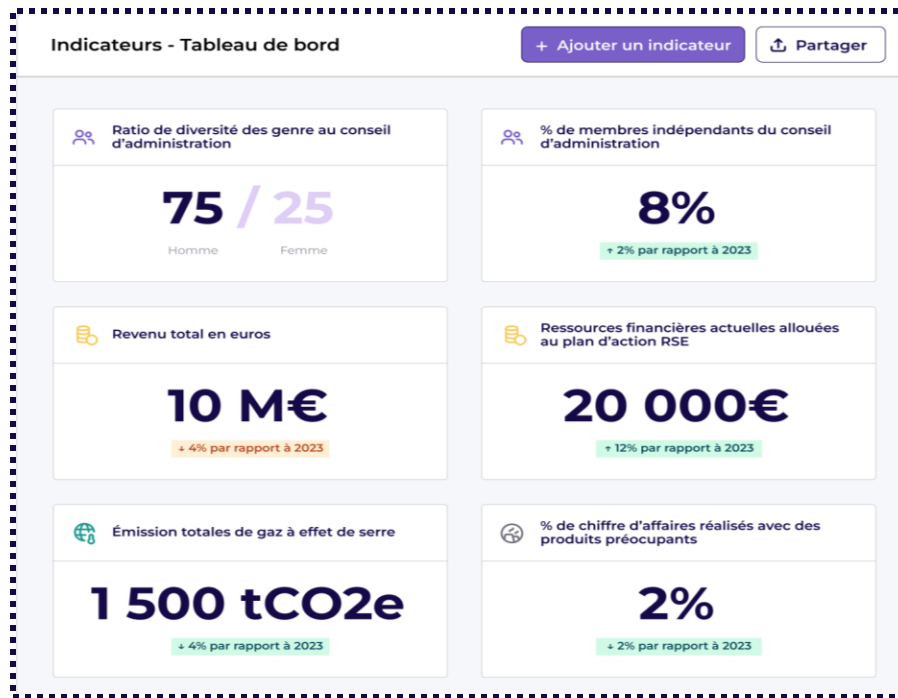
Indicateurs - Tableau de bord

+ Ajouter un indicateur

Partager

Ratio de diversité des genre au conseil d'administration

75 / 25

Homme Femme

% de membres indépendants du conseil d'administration

8%

↑ 2% par rapport à 2023

Revenu total en euros

10 M€

↓ 4% par rapport à 2023

Ressources financières actuelles allouées au plan d'action RSE

20 000€

↑ 12% par rapport à 2023

Émission totales de gaz à effet de serre

1 500 tCO2e

↓ 4% par rapport à 2023

% de chiffre d'affaires réalisés avec des produits préoccupants

2%

↓ 2% par rapport à 2023